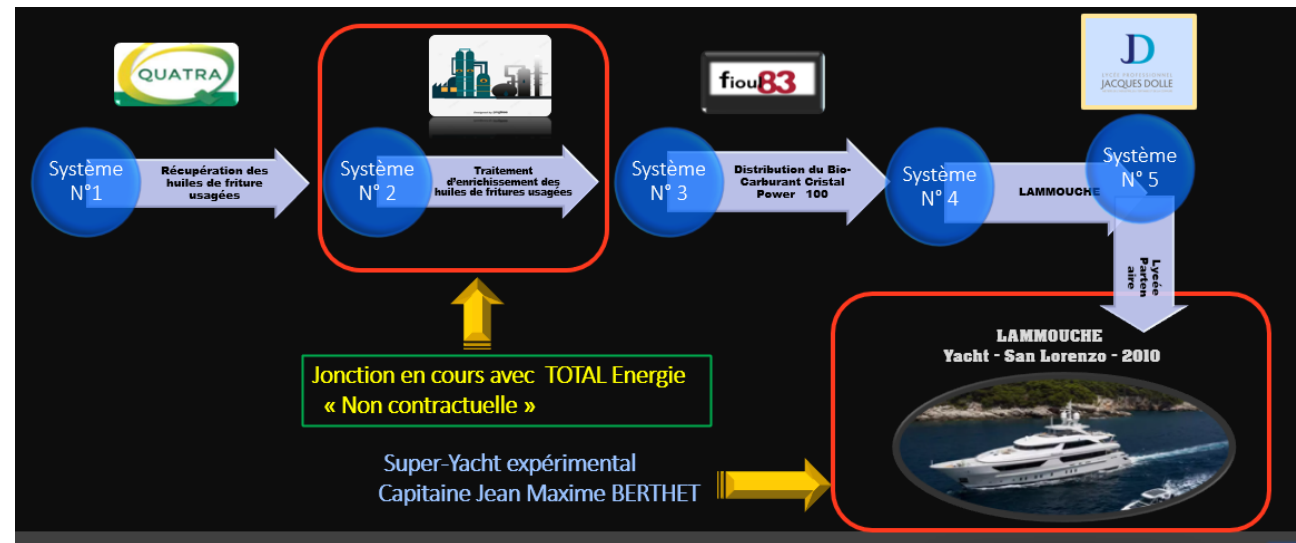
QUATRA

Système N°1

Récupération des huiles de friture usagées

Système N° 2

Traitement d'enrichissement des huiles de fritures usagées

fiou83

Système N° 3

Distribution du Bio-Carburant Cristal Power 100

Système N° 4

LAMMOUCHE

JD
LYCÉE PROFESSIONNEL JACQUES DOLLE

Système N° 5

Lycée Partenaire

Jonction en cours avec TOTAL Energie
« Non contractuelle »

LAMMOUCHE
Yacht - San Lorenzo - 2010

Super-Yacht expérimental
Capitaine Jean Maxime BERTHET